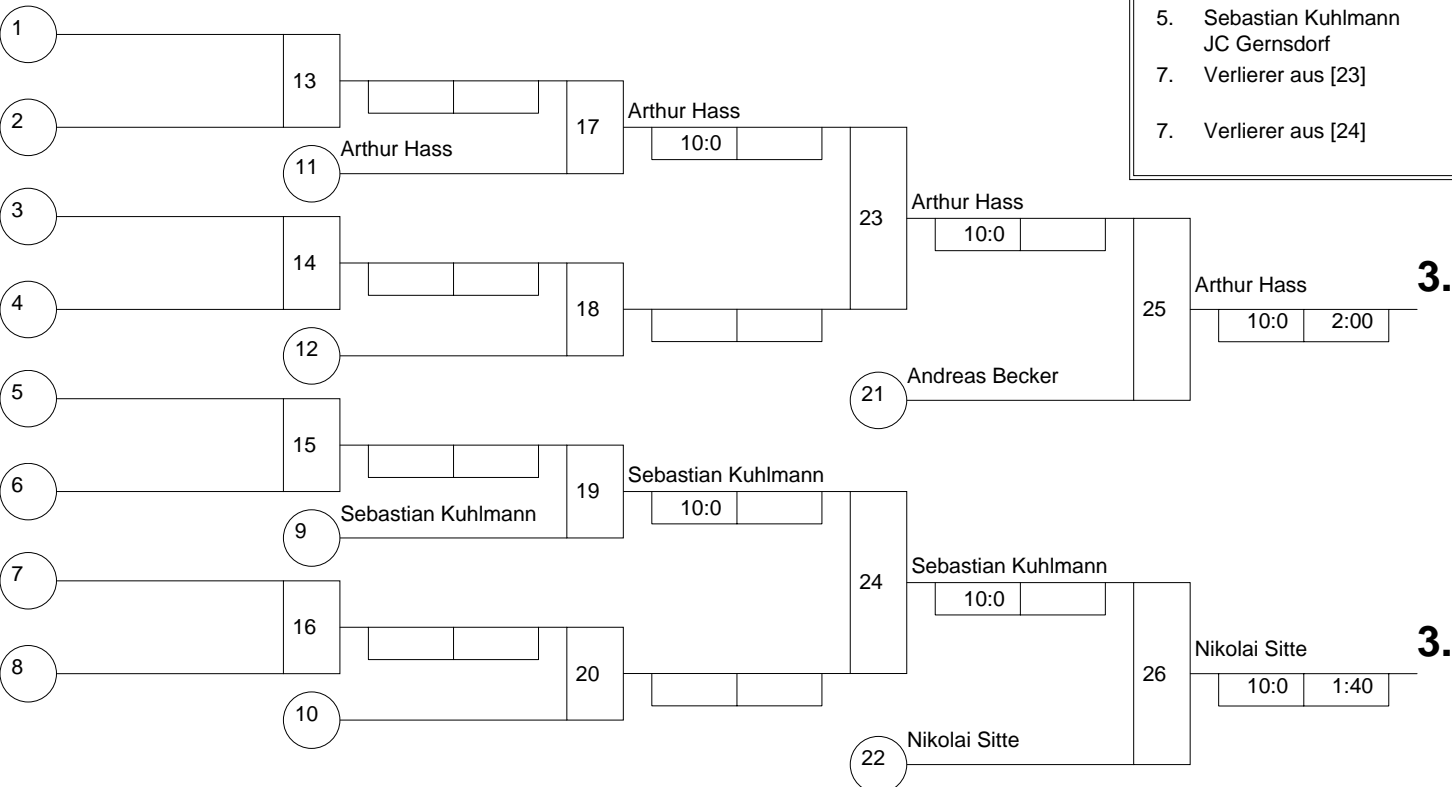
5. Sebastian Kuhlmann
JC Gernsdorf
7. Verlierer aus [23]
7. Verlierer aus [24]

1
2
13
11 Arthur Hass
17
Arthur Hass
10:0
3
4
14
12
18
23
Arthur Hass
10:0
25
Arthur Hass
10:0 2:00
3.
21 Andreas Becker
5
6
15
9 Sebastian Kuhlmann
19
Sebastian Kuhlmann
10:0
7
8
16
10
20
24
Sebastian Kuhlmann
10:0
26
Nikolai Sitte
10:0 1:40
3.
22 Nikolai Sitte